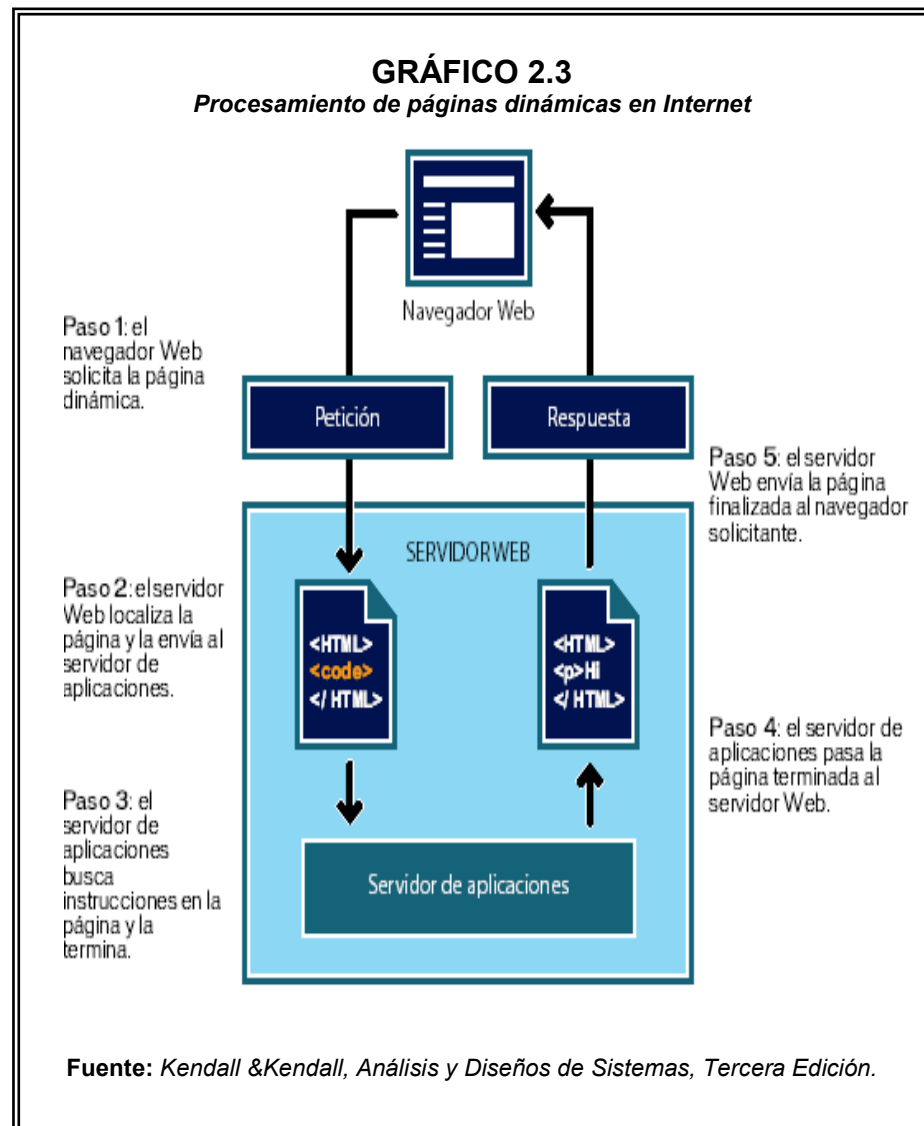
GRÁFICO 2.3
Procesamiento de páginas dinámicas en Internet

Navegador Web

Paso 1: el navegador Web solicita la página dinámica.

Petición

Respuesta

Paso 5: el servidor Web envía la página finalizada al navegador solicitante.

SERVIDOR WEB

Paso 2: el servidor Web localiza la página y la envía al servidor de aplicaciones.

<HTML>
<code>
</ HTML>

<HTML>
<p>Hi
</ HTML>

Paso 4: el servidor de aplicaciones pasa la página terminada al servidor Web.

Paso 3: el servidor de aplicaciones busca instrucciones en la página y la termina.

Servidor de aplicaciones

Fuente: Kendall &Kendall, Análisis y Diseños de Sistemas, Tercera Edición.